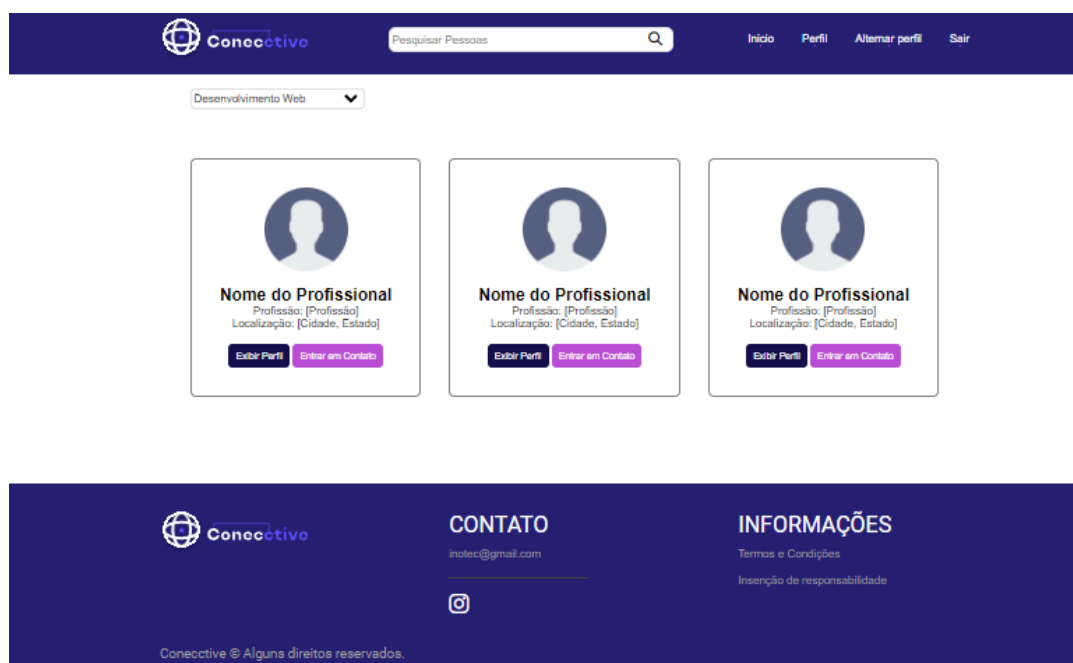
Conecctive

Pesquisar Pessoas

Início Perfil Alternar perfil Sair

Desenvolvimento Web

Nome do Profissional
Profissão: [Profissão]
Localização: [Cidade, Estado]
Exibir Perfil Entrar em Contato

Nome do Profissional
Profissão: [Profissão]
Localização: [Cidade, Estado]
Exibir Perfil Entrar em Contato

Nome do Profissional
Profissão: [Profissão]
Localização: [Cidade, Estado]
Exibir Perfil Entrar em Contato

Conecctive

CONTATO
inotec@gmail.com

INFORMAÇÕES
Termos e Condições
Insenção de responsabilidade

Conecctive © Alguns direitos reservados.